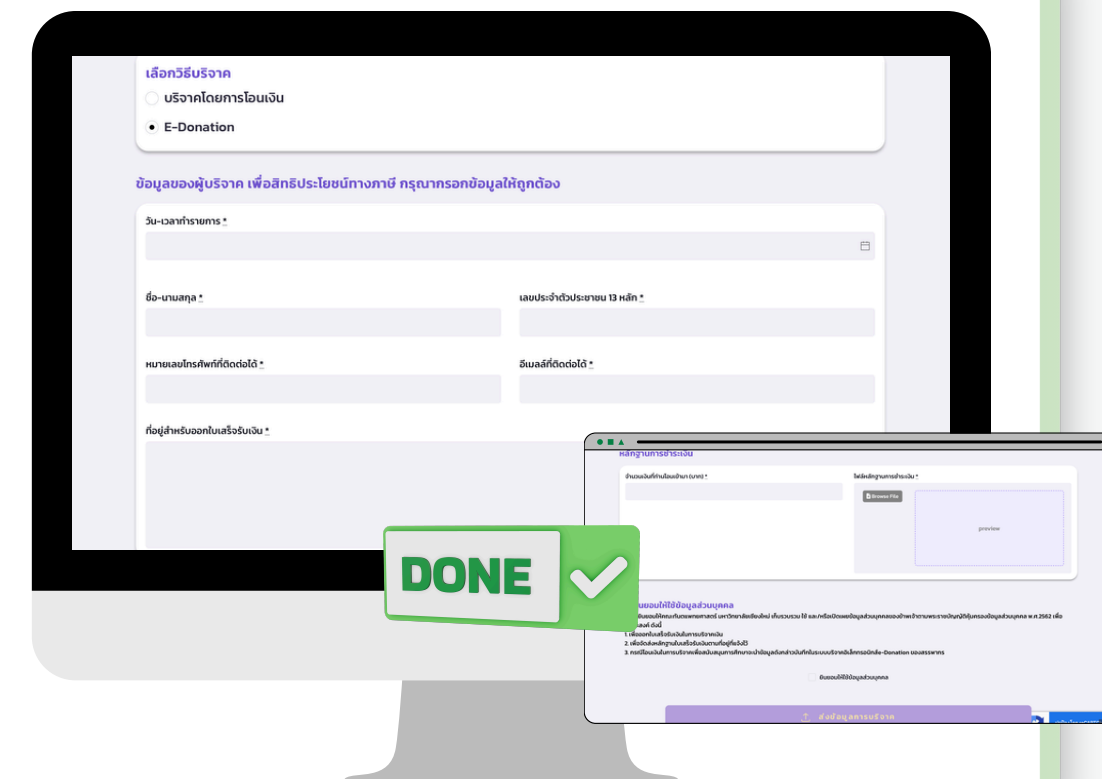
เลือกวิธีบริจาค

บริจาคโดยการโอนเงิน

E-Donation

ข้อมูลของผู้บริจาค เพื่อสิทธิประโยชน์ทางภาษี กรุณากรอกข้อมูลให้ถูกต้อง

วัน-เวลาทำรายการ *

ชื่อ-นามสกุล *

เลขประจำตัวประชาชน 13 หลัก *

หมายเลขโทรศัพท์ที่ติดต่อได้ *

อีเมลล์ที่ติดต่อได้ *

ที่อยู่สำหรับออกใบเสร็จรับเงิน *

หลักฐานการชำระเงิน

จำนวนเงินที่ทำการโอนเข้ามา (บาท) *

ไฟล์หลักฐานการชำระเงิน *

Browse File

preview

DONE

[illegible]ยอมให้ใช้ข้อมูลส่วนบุคคล

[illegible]

1. เพื่อออกใบเสร็จรับเงินในการบริจาคเงิน

2. เพื่อจัดส่งหลักฐานใบเสร็จรับเงินตามที่อยู่ที่แจ้งไว้

3. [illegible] E-Donation ของสรรพากร

ยินยอมให้ใช้ข้อมูลส่วนบุคคล

ส่งข้อมูลการบริจาค